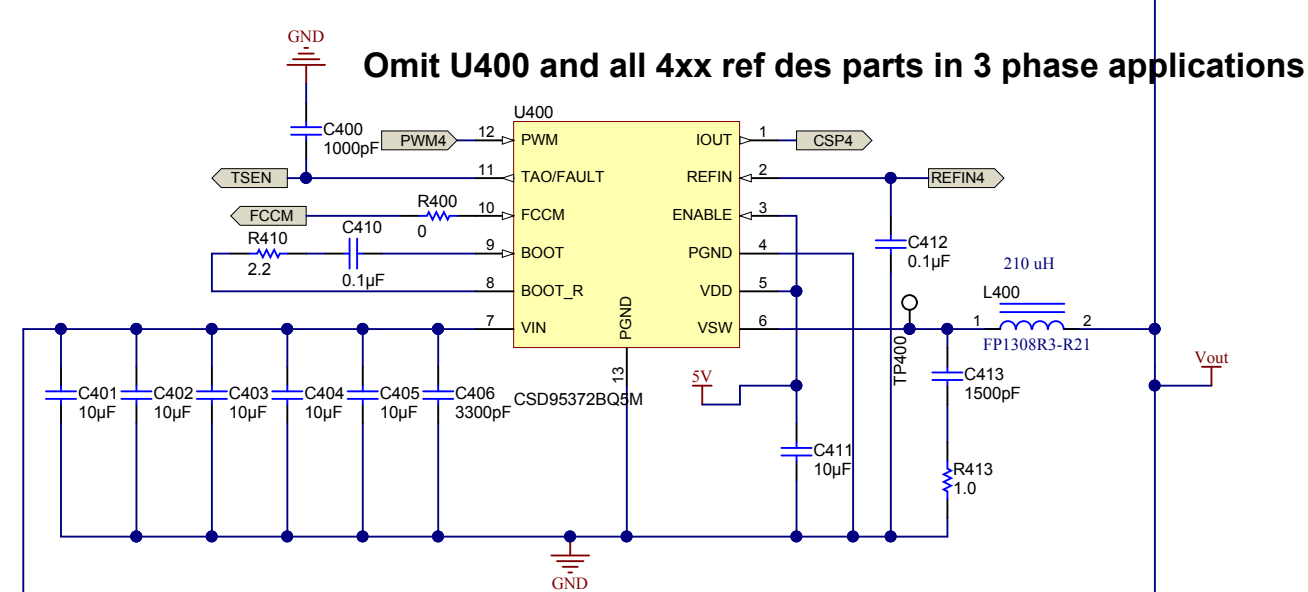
GND

Omit U400 and all 4xx ref des parts in 3 phase applications

U400

C400
1000pF

PWM4
12 PWM
IOUT 1
CSP4

TSEN
11 TAO/FAULT
REFIN 2
REFIN4

FCCM
R400
0
10 FCCM
ENABLE 3

R410
2.2
C410
0.1µF
9 BOOT
PGND 4

C412
0.1µF

210 uH

8 BOOT_R
VDD 5

L400

7 VIN
PGND
VSW 6

1 2

TP400

FP1308R3-R21

Vout

13

5V

C413
1500pF

C401
10µF
C402
10µF
C403
10µF
C404
10µF
C405
10µF
C406
3300pF

CSD95372BQ5M

C411
10µF

R413
1.0

GND